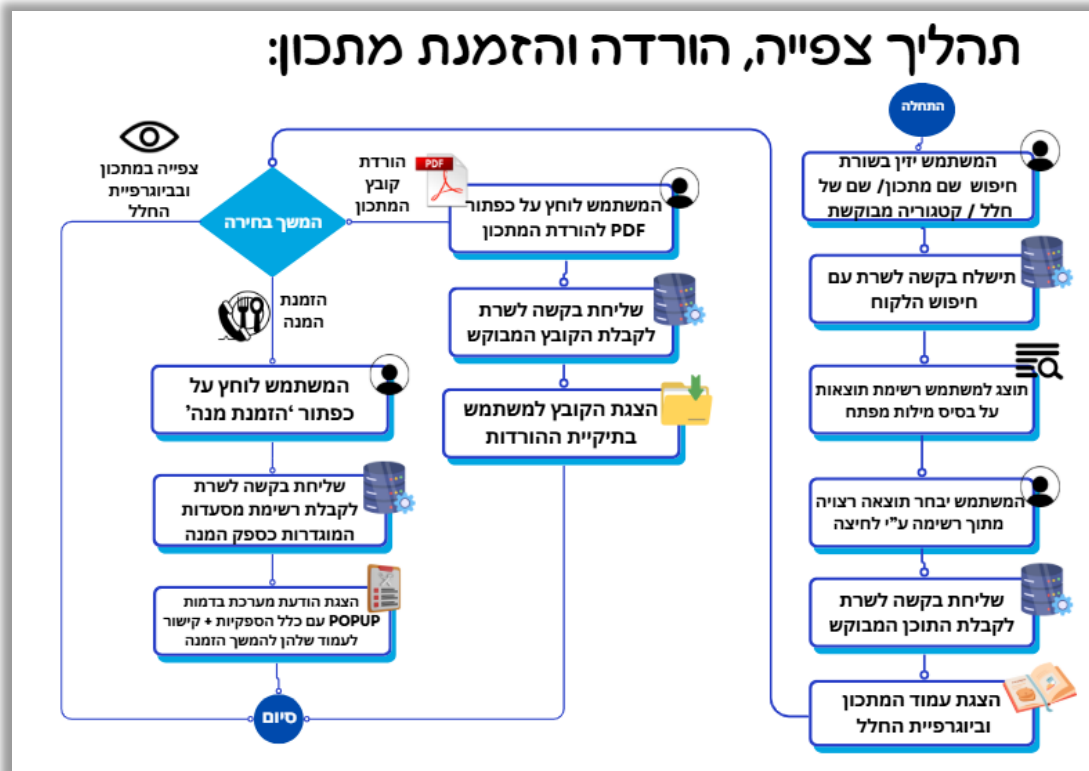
תהליך צפייה, הורדה והזמנת מתכון:

התחלה

המשתמש יזין בשורת חיפוש שם מתכון/ שם של חלל / קטגוריה מבוקשת

תישלח בקשה לשרת עם חיפוש הלקוח

תוצג למשתמש רשימת תוצאות על בסיס מילות מפתח

המשתמש יבחר תוצאה רצויה מתוך רשימה ע"י לחיצה

שליחת בקשה לשרת לקבלת התוכן המבוקש

הצגת עמוד המתכון וביוגרפיית החלל

המשך בחירה

צפייה במתכון וביוגרפיית החלל

הורדת קובץ המתכון

PDF

המשתמש לוחץ על כפתור PDF להורדת המתכון

שליחת בקשה לשרת לקבלת הקובץ המבוקש

הצגת הקובץ למשתמש בתיקיית ההורדות

הזמנת המנה

המשתמש לוחץ על כפתור 'הזמנת מנה'

שליחת בקשה לשרת לקבלת רשימת מסעדות המוגדרות כספק המנה

הצגת הודעת מערכת בדמות POPUP עם כלל הספקיות + קישור לעמוד שלהן להמשך הזמנה

סיום